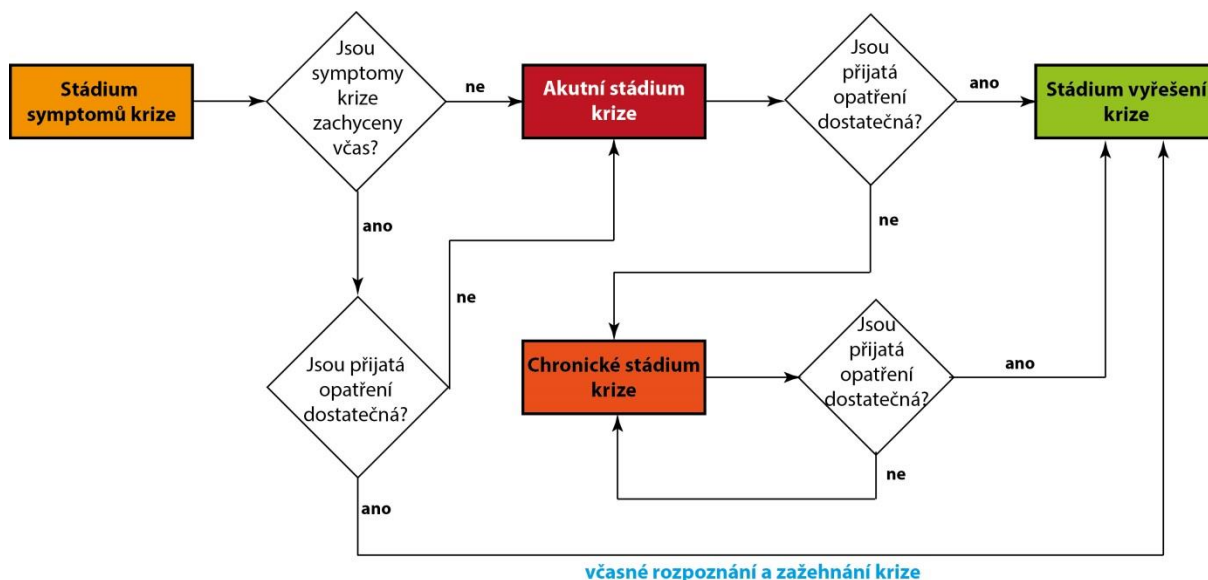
Stádium symptomů krize

Jsou symptomy krize zachyceny včas?

ne

Akutní stádium krize

Jsou přijatá opatření dostatečná?

ano

Stádium vyřešení krize

ano

ne

ne

Jsou přijatá opatření dostatečná?

Chronické stádium krize

Jsou přijatá opatření dostatečná?

ano

ne

ano

včasné rozpoznání a zažehnání krize